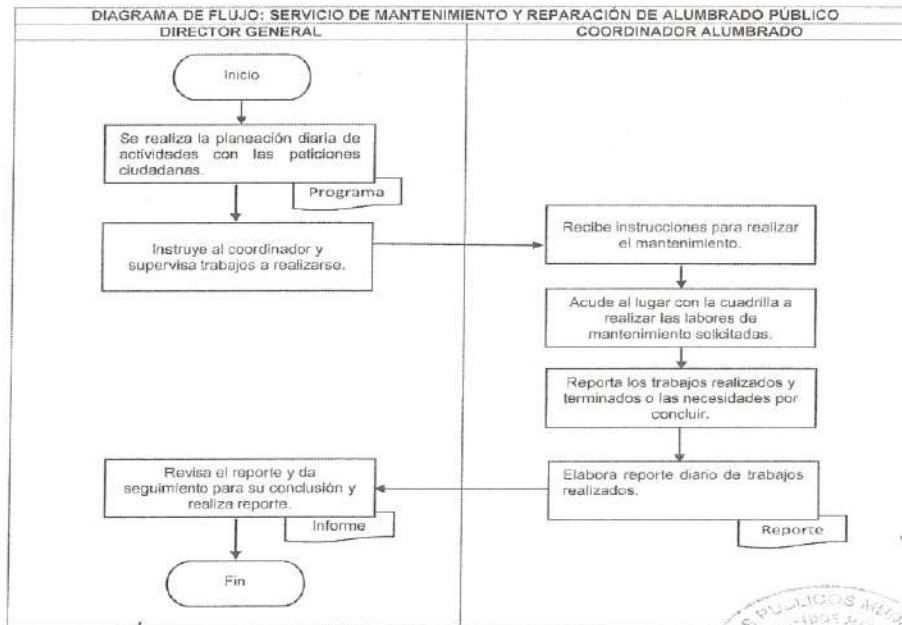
DIAGRAMA DE FLUJO: SERVICIO DE MANTENIMIENTO Y REPARACIÓN DE ALUMBRADO PÚBLICO

| DIRECTOR GENERAL | COORDINADOR ALUMBRADO |
|---|---|

DIRECTOR GENERAL

Inicio

Se realiza la planeación diaria de actividades con las peticiones ciudadanas.

Programa

Instruye al coordinador y supervisa trabajos a realizarse.

Revisa el reporte y da seguimiento para su conclusión y realiza reporte.

Informe

Fin

COORDINADOR ALUMBRADO

Recibe instrucciones para realizar el mantenimiento.

Acude al lugar con la cuadrilla a realizar las labores de mantenimiento solicitadas.

Reporta los trabajos realizados y terminados o las necesidades por concluir.

Elabora reporte diario de trabajos realizados.

Reporte

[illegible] PUBLICOS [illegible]